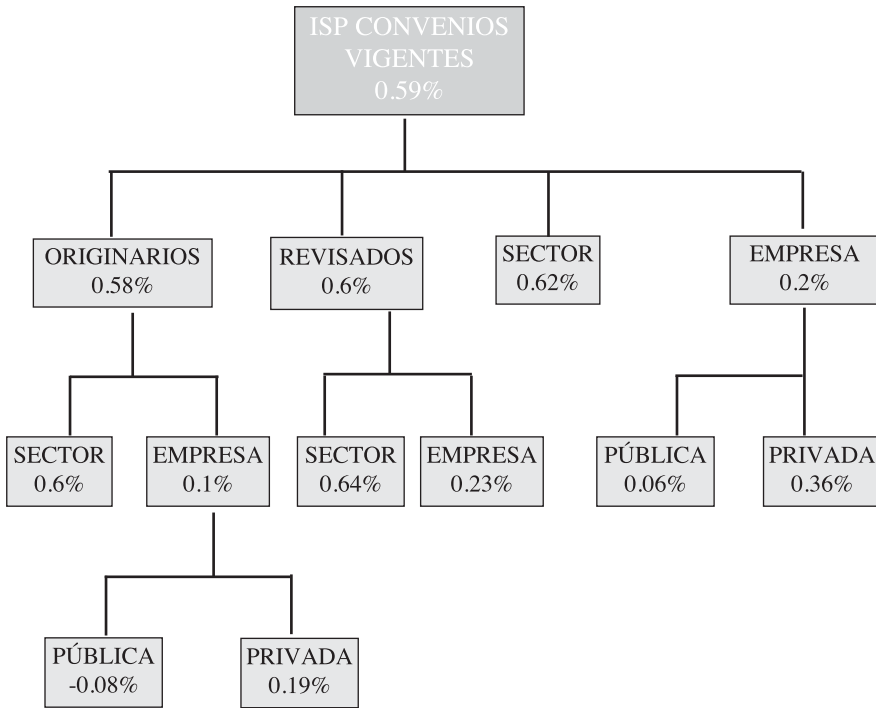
ISP CONVENIOS VIGENTES
0.59%

ORIGINARIOS
0.58%

REVISADOS
0.6%

SECTOR
0.62%

EMPRESA
0.2%

SECTOR
0.6%

EMPRESA
0.1%

SECTOR
0.64%

EMPRESA
0.23%

PÚBLICA
0.06%

PRIVADA
0.36%

PÚBLICA
-0.08%

PRIVADA
0.19%